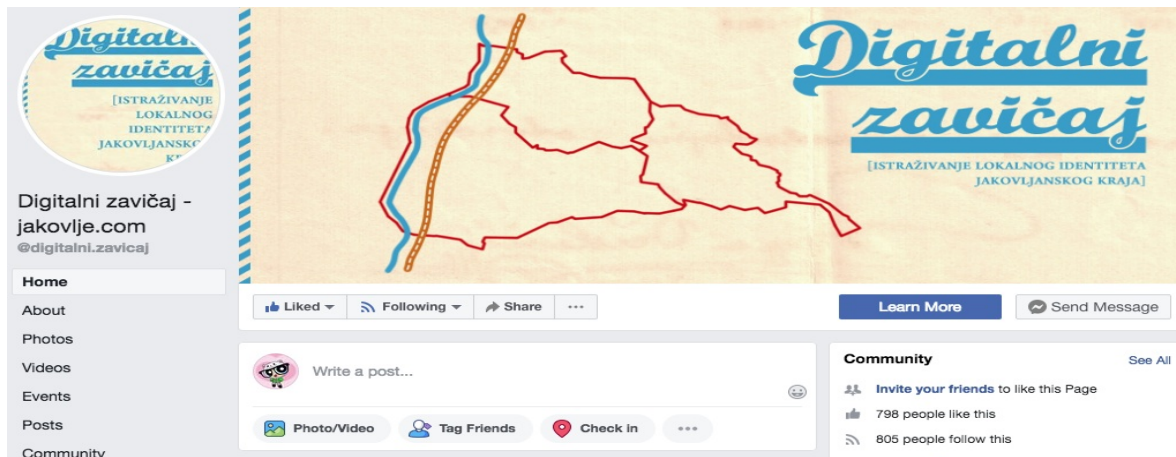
Digitalni zavičaj
[ISTRAŽIVANJE LOKALNOG IDENTITETA JAKOVLJANSKOG KR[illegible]

Digitalni zavičaj - jakovlje.com
@digitalni.zavicaj

Home
About
Photos
Videos
Events
Posts
Community

Digitalni zavičaj
[ISTRAŽIVANJE LOKALNOG IDENTITETA JAKOVLJANSKOG KRAJA]

Liked
Following
Share
...
Learn More
Send Message

Write a post...
Photo/Video
Tag Friends
Check in
...

Community
See All
Invite your friends to like this Page
798 people like this
805 people follow this